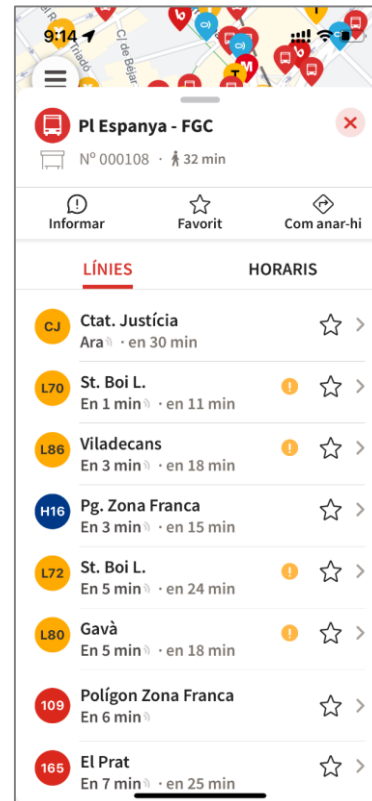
9:14

C/ de Béjar

Triadó

Pl Espanya - FGC

Nº 000108 · 32 min

Informar

Favorit

Com anar-hi

LÍNIES

HORARIS

CJ
Ctat. Justícia
Ara · en 30 min

L70
St. Boi L.
En 1 min · en 11 min

L86
Viladecans
En 3 min · en 18 min

H16
Pg. Zona Franca
En 3 min · en 15 min

L72
St. Boi L.
En 5 min · en 24 min

L80
Gavà
En 5 min · en 18 min

109
Polígon Zona Franca
En 6 min

165
El Prat
En 7 min · en 25 min